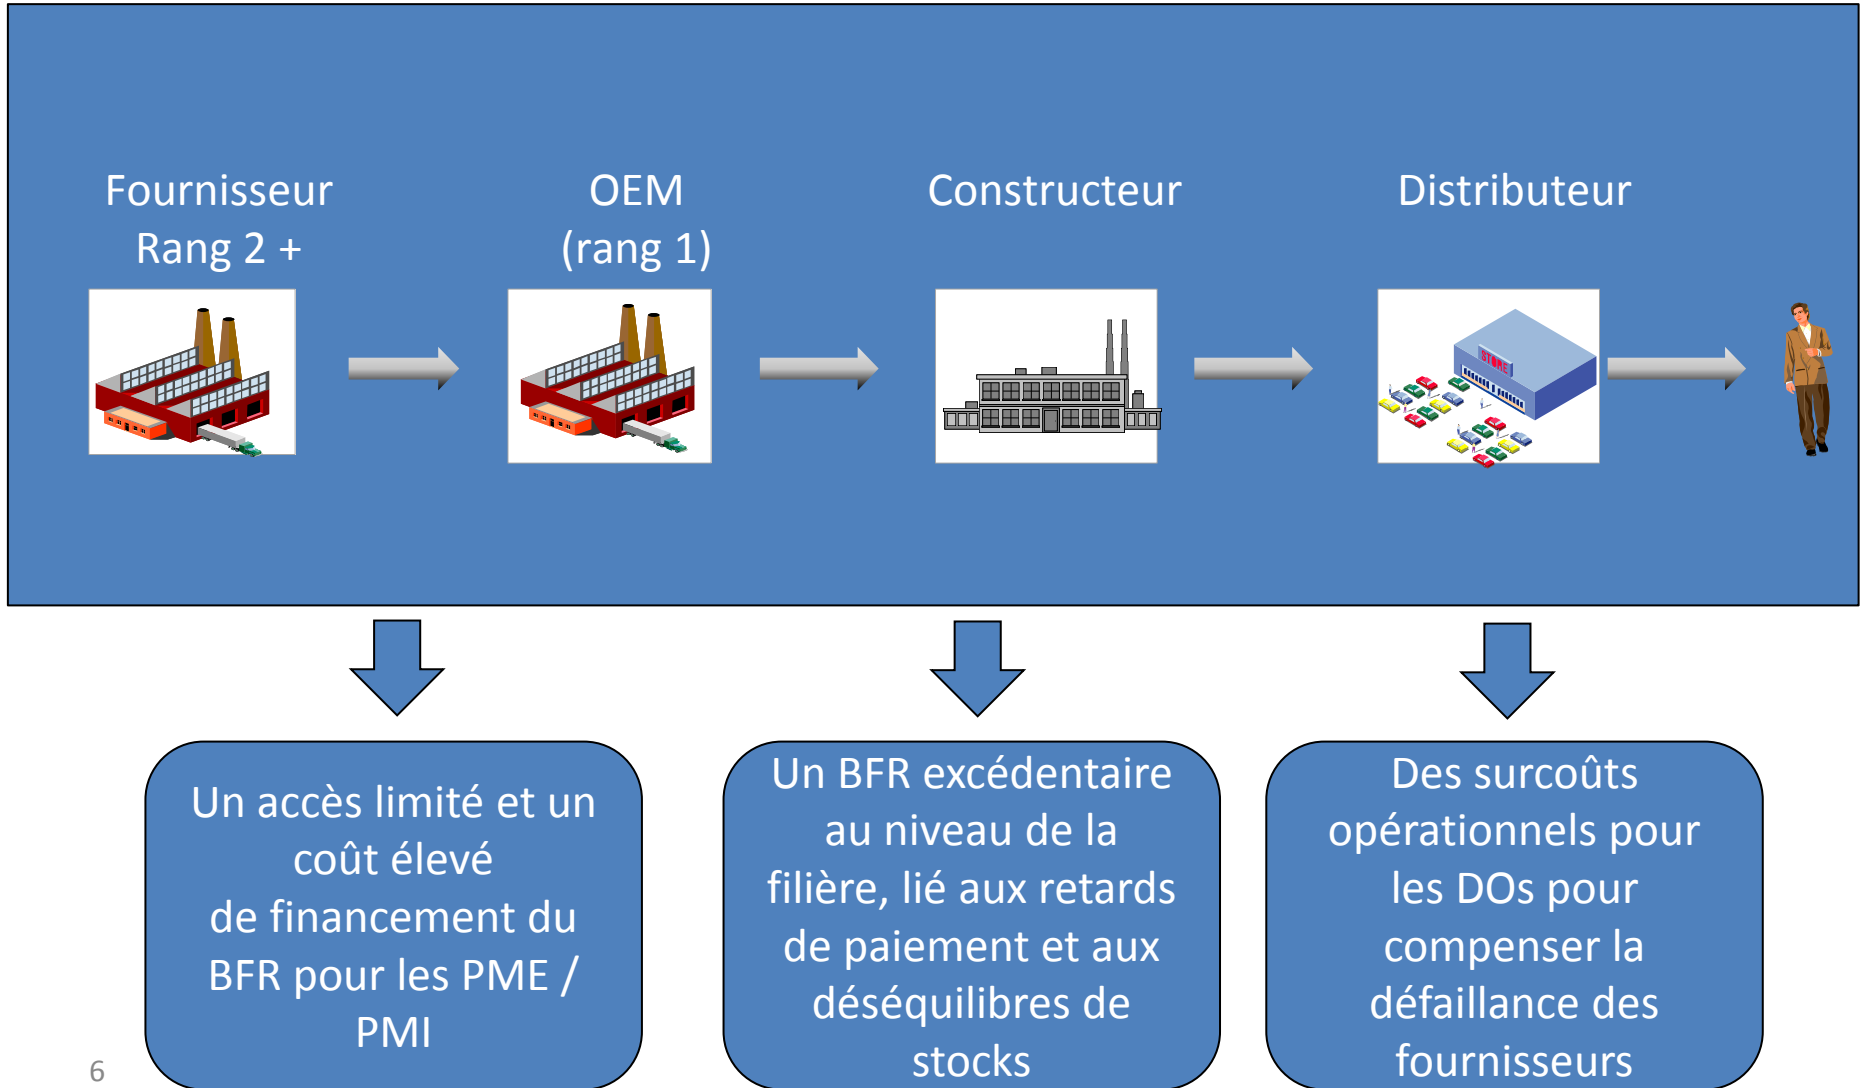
Fournisseur Rang 2 +

OEM (rang 1)

Constructeur

Distributeur

STORE

Un accès limité et un coût élevé de financement du BFR pour les PME / PMI

Un BFR excédentaire au niveau de la filière, lié aux retards de paiement et aux déséquilibres de stocks

Des surcoûts opérationnels pour les DOs pour compenser la défaillance des fournisseurs

6